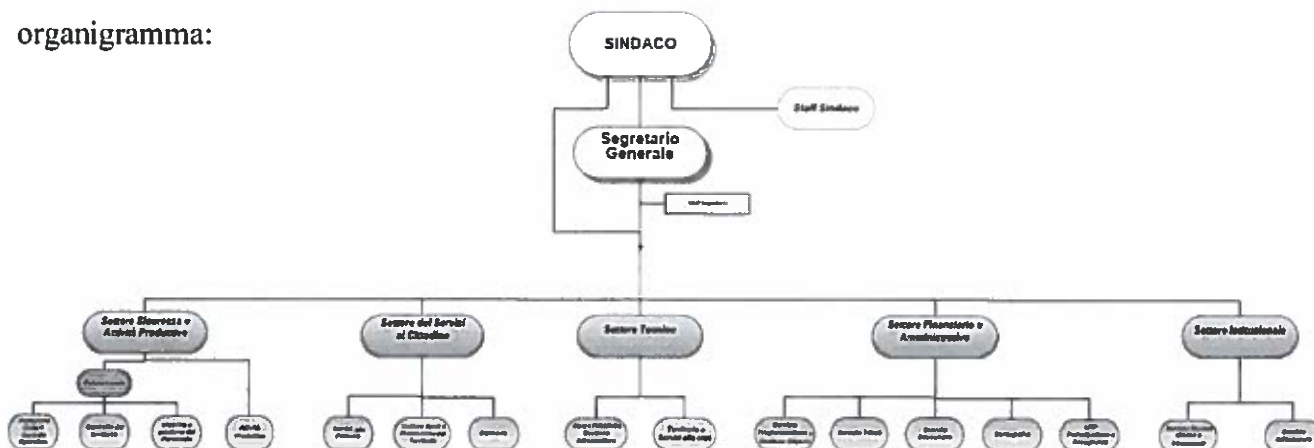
organigramma:

SINDACO

Staff Sindaco

Segretario Generale

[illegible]

Settore Sicurezza e Attività Produttive

Settore dei Servizi al Cittadino

Settore Tecnico

Settore Finanziario e Amministrativo

Settore Istituzionale

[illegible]

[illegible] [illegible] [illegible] Attività Produttive

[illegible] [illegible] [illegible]

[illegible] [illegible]

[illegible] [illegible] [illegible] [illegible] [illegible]

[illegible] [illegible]